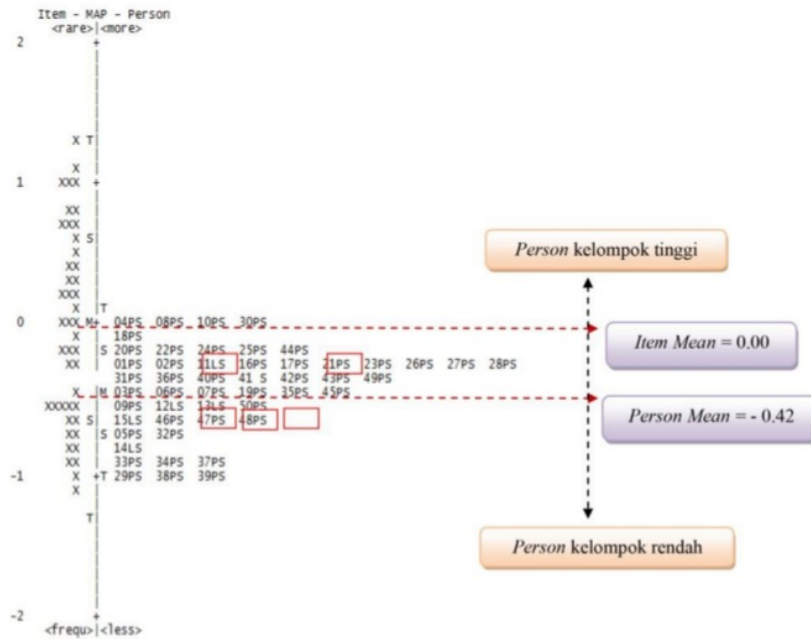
Item - MAP - Person
<rare>|<more>

2 +

X T

X
1 XXX +

XX
XXX
X S
X
XX
XX
XXX
X |T
0 XXX M+ 04PS 08PS 10PS 30PS
X | 18PS
XXX |S 20PS 22PS 24PS 25PS 44PS
XX | 01PS 02PS 11LS 16PS 17PS 21PS 23PS 26PS 27PS 28PS
| 31PS 36PS 40PS 41 S 42PS 43PS 49PS
X |M 03PS 06PS 07PS 19PS 35PS 45PS
XXXXX | 09PS 12LS 13LS 50PS
XX S| 15LS 46PS 47PS 48PS
XX |S 05PS 32PS
XX | 14LS
XX | 33PS 34PS 37PS
-1 X +T 29PS 38PS 39PS
X

T|

-2 +
<frequ>|<less>

Person kelompok tinggi

Item Mean = 0.00

Person Mean = - 0.42

Person kelompok rendah